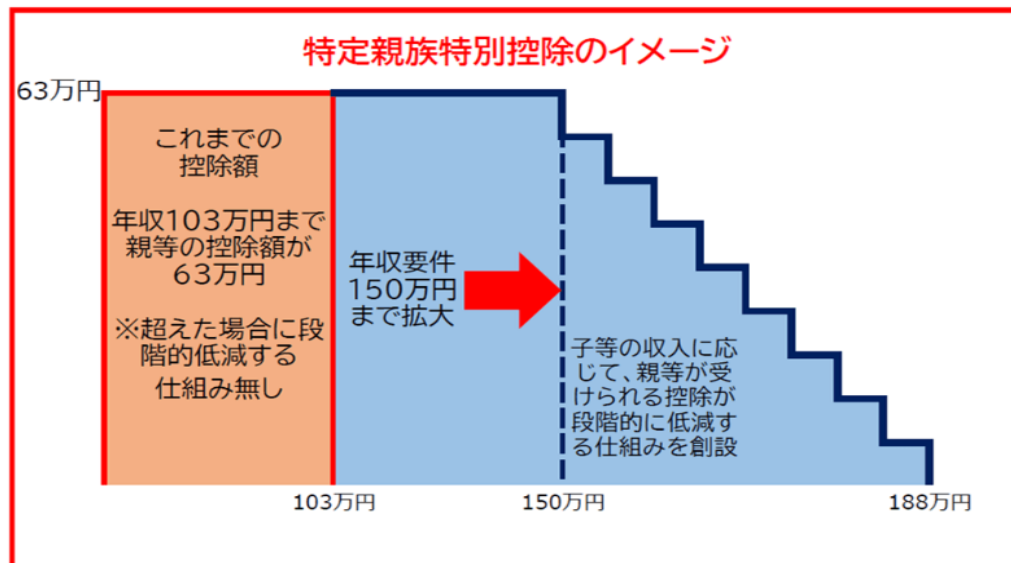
特定親族特別控除のイメージ

63万円

これまでの控除額

年収103万円まで親等の控除額が63万円

※超えた場合に段階的低減する仕組み無し

年収要件150万円まで拡大

子等の収入に応じて、親等が受けられる控除が段階的に低減する仕組みを創設

103万円

150万円

188万円